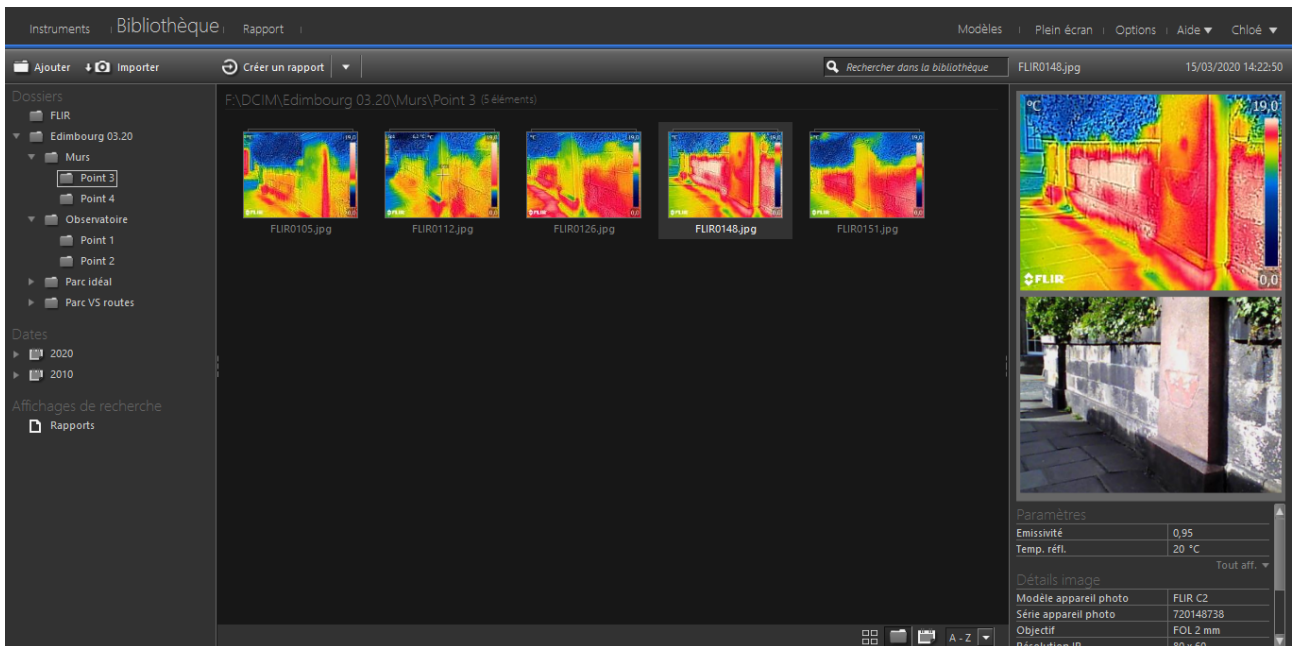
Instruments | Bibliothèque | Rapport |

Modèles | Plein écran | Options | Aide ▼ | Chloé ▼

Ajouter Importer

Créer un rapport

Rechercher dans la bibliothèque

FLIR0148.jpg

15/03/2020 14:22:50

Dossiers

FLIR

Edimbourg 03.20

Murs

Point 3

Point 4

Observatoire

Point 1

Point 2

Parc idéal

Parc VS routes

Dates

2020

2010

Affichages de recherche

Rapports

F:\DCIM\Edimbourg 03.20\Murs\Point 3 (5 éléments)

FLIR0105.jpg

FLIR0112.jpg

FLIR0126.jpg

FLIR0148.jpg

FLIR0151.jpg

°C

19,0

FLIR

0,0

Paramètres

| | |
|---|---|
| Emissivité | 0,95 |
| Temp. réfl. | 20 °C |

Tout aff. ▼

Détails image

| | |
|---|---|
| Modèle appareil photo | FLIR C2 |
| Série appareil photo | 720148738 |
| Objectif | FOL 2 mm |
| Résolution IR | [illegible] |

A - Z